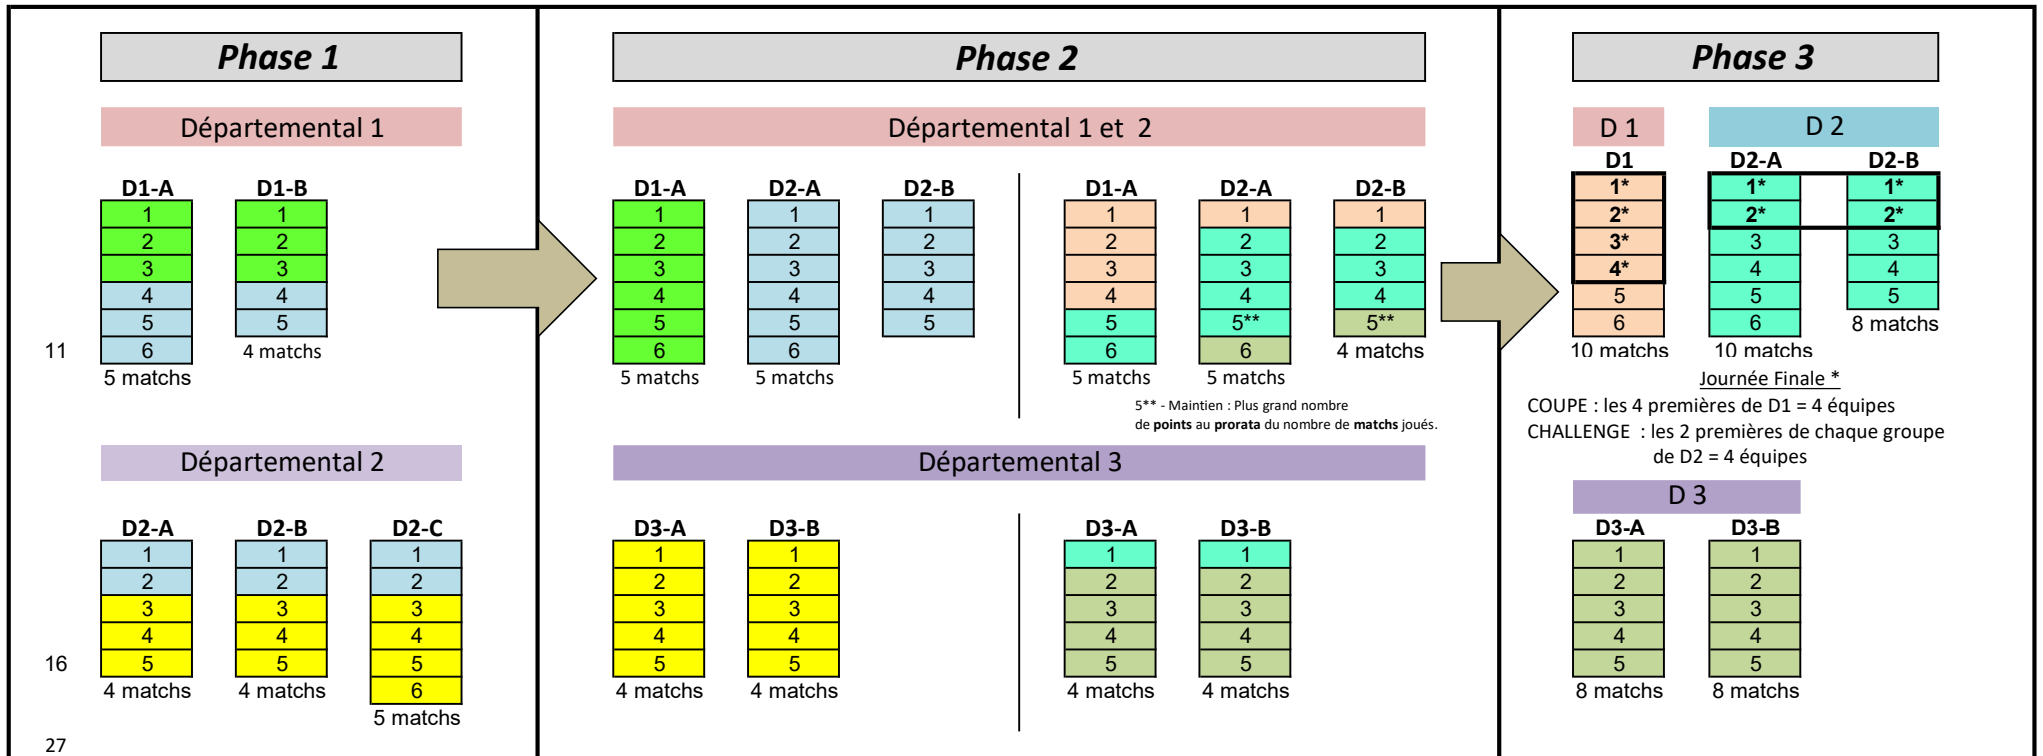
Phase 1

Départemental 1

| D1-A | D1-B |
|---|---|
| 1 | 1 |
| 2 | 2 |
| 3 | 3 |
| 4 | 4 |
| 5 | 5 |
| 6 | 4 matchs |
| 5 matchs | |

11

Départemental 2

| D2-A | D2-B | D2-C |
|---|---|---|
| 1 | 1 | 1 |
| 2 | 2 | 2 |
| 3 | 3 | 3 |
| 4 | 4 | 4 |
| 5 | 5 | 5 |
| 4 matchs | 4 matchs | 6 |
| | | 5 matchs |

16

27

Phase 2

Départemental 1 et 2

| D1-A | D2-A | D2-B |
|---|---|---|
| 1 | 1 | 1 |
| 2 | 2 | 2 |
| 3 | 3 | 3 |
| 4 | 4 | 4 |
| 5 | 5 | 5 |
| 6 | 6 | |
| 5 matchs | 5 matchs | |

| D1-A | D2-A | D2-B |
|---|---|---|
| 1 | 1 | 1 |
| 2 | 2 | 2 |
| 3 | 3 | 3 |
| 4 | 4 | 4 |
| 5 | 5** | 5** |
| 6 | 6 | 4 matchs |
| 5 matchs | 5 matchs | |

5** - Maintien : Plus grand nombre de points au prorata du nombre de matchs joués.

Départemental 3

| D3-A | D3-B |
|---|---|
| 1 | 1 |
| 2 | 2 |
| 3 | 3 |
| 4 | 4 |
| 5 | 5 |
| 4 matchs | 4 matchs |

| D3-A | D3-B |
|---|---|
| 1 | 1 |
| 2 | 2 |
| 3 | 3 |
| 4 | 4 |
| 5 | 5 |
| 4 matchs | 4 matchs |

Phase 3

D 1

D 2

| D1 | D2-A | D2-B |
|---|---|---|
| 1* | 1* | 1* |
| 2* | 2* | 2* |
| 3* | 3 | 3 |
| 4* | 4 | 4 |
| 5 | 5 | 5 |
| 6 | 6 | 8 matchs |
| 10 matchs | 10 matchs | |

Journée Finale *
COUPE : les 4 premières de D1 = 4 équipes
CHALLENGE : les 2 premières de chaque groupe de D2 = 4 équipes

D 3

| D3-A | D3-B |
|---|---|
| 1 | 1 |
| 2 | 2 |
| 3 | 3 |
| 4 | 4 |
| 5 | 5 |
| 8 matchs | 8 matchs |